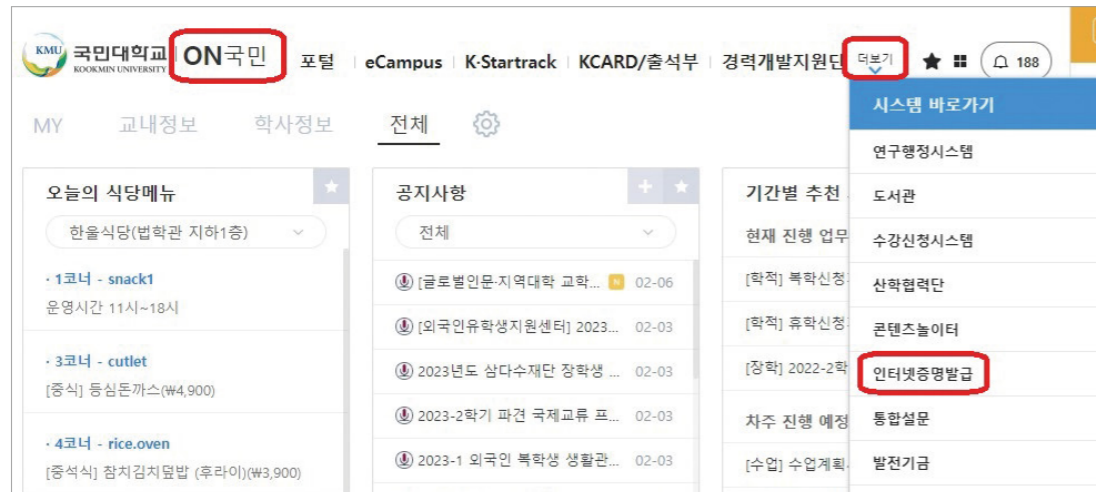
KMU 국민대학교 KOOKMIN UNIVERSITY | ON국민

포털 | eCampus | K-Startrack | KCARD/출석부 | 경력개발지원단 | 더보기

188

MY 교내정보 학사정보 전체

오늘의 식당메뉴

한울식당(법학관 지하1층)

· 1코너 - snack1
운영시간 11시~18시

· 3코너 - cutlet
[중식] 등심돈까스(₩4,900)

· 4코너 - rice.oven
[중석식] 참치김치덮밥 (후라이)(₩3,900)

공지사항

전체

[글로벌인문·지역대학 교학... N 02-06
[외국인유학생지원센터] 2023... 02-03
2023년도 삼다수재단 장학생 ... 02-03
2023-2학기 파견 국제교류 프... 02-03
2023-1 외국인 복학생 생활관... 02-03

기간별 추천

현재 진행 업무

[학적] 복학신청

[학적] 휴학신청

[장학] 2022-2학

차주 진행 예정

[수업] 수업계획

시스템 바로가기
연구행정시스템
도서관
수강신청시스템
산학협력단
콘텐츠놀이터
인터넷증명발급
통합설문
발전기금